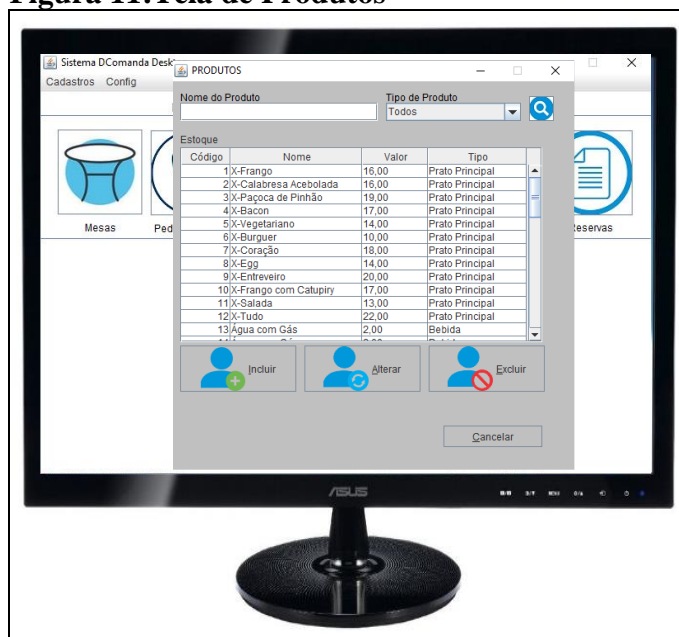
Figura 11: Tela de Produtos

Sistema DComanda Desk
Cadastros Config

PRODUTOS

Nome do Produto
Tipo de Produto
Todos

Estoque

| Código | Nome | Valor | Tipo |
|---|---|---|---|
| 1 | X-Frango | 16,00 | Prato Principal |
| 2 | X-Calabresa Acebolada | 16,00 | Prato Principal |
| 3 | X-Paçoca de Pinhão | 19,00 | Prato Principal |
| 4 | X-Bacon | 17,00 | Prato Principal |
| 5 | X-Vegetariano | 14,00 | Prato Principal |
| 6 | X-Burguer | 10,00 | Prato Principal |
| 7 | X-Coração | 18,00 | Prato Principal |
| 8 | X-Egg | 14,00 | Prato Principal |
| 9 | X-Entreveiro | 20,00 | Prato Principal |
| 10 | X-Frango com Catupiry | 17,00 | Prato Principal |
| 11 | X-Salada | 13,00 | Prato Principal |
| 12 | X-Tudo | 22,00 | Prato Principal |
| 13 | Água com Gás | 2,00 | Bebida |

Incluir
Alterar
Excluir

Cancelar

Mesas
Ped
Reservas

ASUS